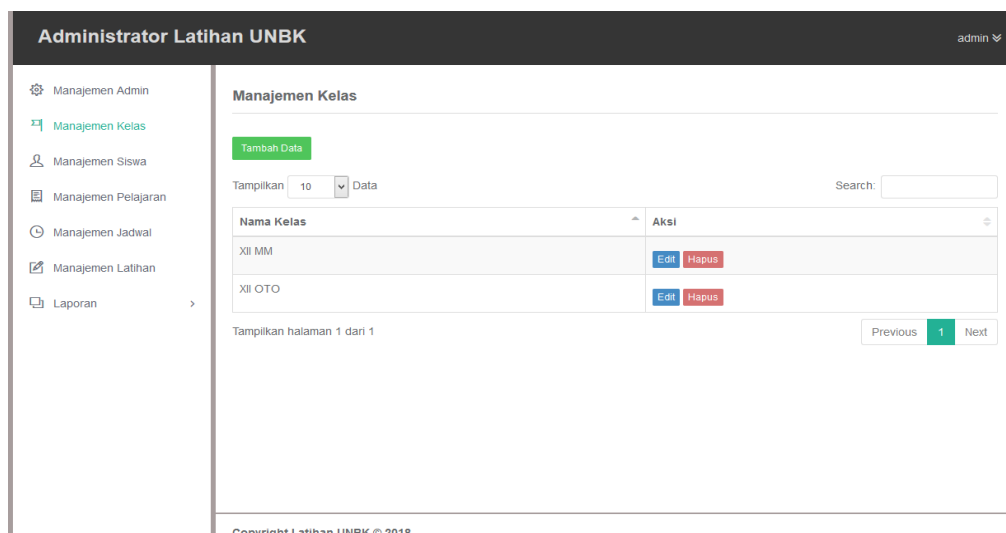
Administrator Latihan UNBK

admin

Manajemen Admin
Manajemen Kelas
Manajemen Siswa
Manajemen Pelajaran
Manajemen Jadwal
Manajemen Latihan
Laporan

Manajemen Kelas

Tambah Data

Tampilkan 10 Data

Search:

| Nama Kelas | Aksi |
|---|---|
| XII MM | Edit Hapus |
| XII OTO | Edit Hapus |

Tampilkan halaman 1 dari 1

Previous 1 Next

Copyright Latihan UNBK © 2018